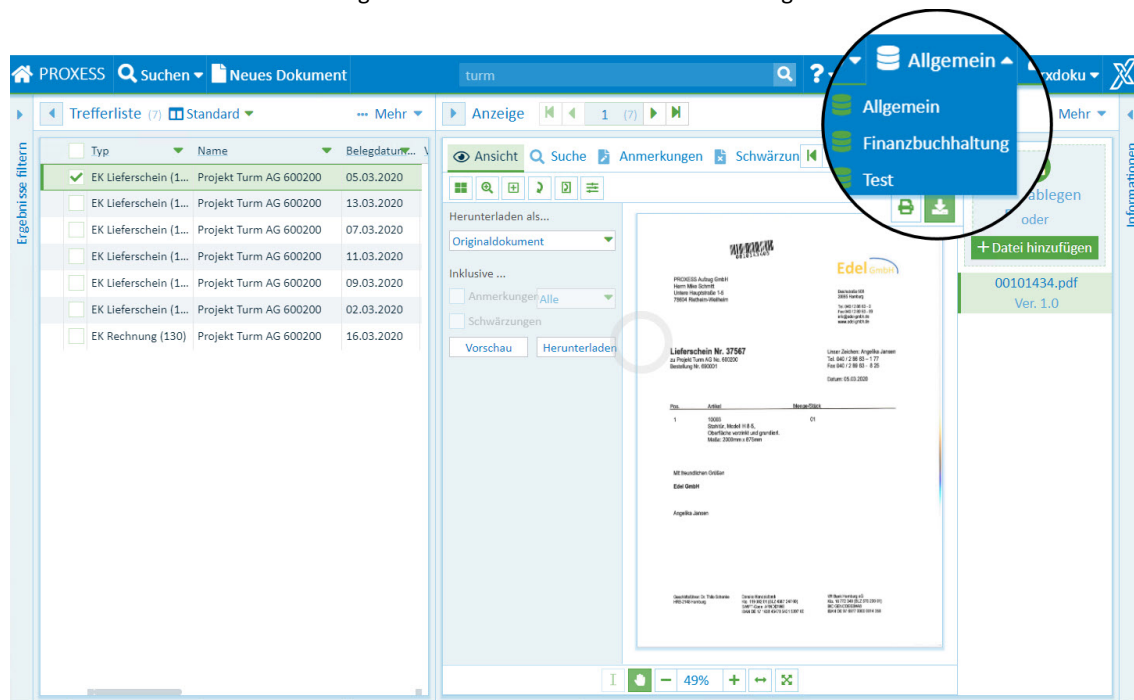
PROXESS Suchen Neues Dokument turm ? Allgemein xdoku

Allgemein
Finanzbuchhaltung
Test

Ergebnisse filtern

Trefferliste (7) Standard ··· Mehr

| Typ | Name | Belegdatum |
|---|---|---|
| EK Lieferschein (1... | Projekt Turm AG 600200 | 05.03.2020 |
| EK Lieferschein (1... | Projekt Turm AG 600200 | 13.03.2020 |
| EK Lieferschein (1... | Projekt Turm AG 600200 | 07.03.2020 |
| EK Lieferschein (1... | Projekt Turm AG 600200 | 11.03.2020 |
| EK Lieferschein (1... | Projekt Turm AG 600200 | 09.03.2020 |
| EK Lieferschein (1... | Projekt Turm AG 600200 | 02.03.2020 |
| EK Rechnung (130) | Projekt Turm AG 600200 | 16.03.2020 |

Anzeige 1 (7) Mehr

Ansicht Suche Anmerkungen Schwärzun

Herunterladen als...
Originaldokument
Inklusive ...
Anmerkungen Alle
Schwärzungen
Vorschau Herunterladen

Edel GmbH

PROXESS Aufzug GmbH
Herrn Mike Schmitt

Lieferschein Nr. 37567

Mit freundlichen Grüßen
Edel GmbH
Angelika Jansen

ablegen
oder
+ Datei hinzufügen
00101434.pdf
Ver. 1.0

Informationen

49%